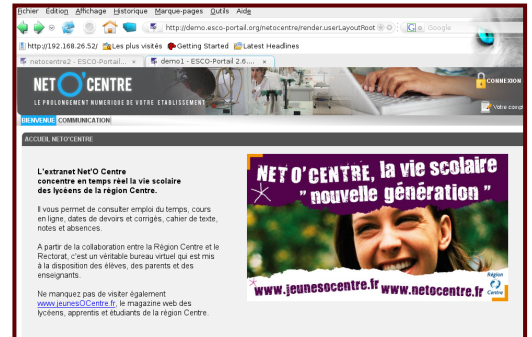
Fichier Édition Affichage Historique Marque-pages Outils Aide

http://demo.esco-portail.org/netocentre/render.userLayoutRoot

Google

http://192.168.26.52/ Les plus visités Getting Started Latest Headlines

netocentre2 - ESCO-Portail ... demo1 - ESCO-Portail 2.6....

NET O' CENTRE

LE PROLONGEMENT NUMERIQUE DE VOTRE ETABLISSEMENT

CONNEXION

Votre compte

BIENVENUE COMMUNICATION

ACCUEIL NET'O'CENTRE

L'extranet Net'O Centre concentre en temps réel la vie scolaire des lycéens de la région Centre.

Il vous permet de consulter emploi du temps, cours en ligne, dates de devoirs et corrigés, cahier de texte, notes et absences.

A partir de la collaboration entre la Région Centre et le Rectorat, c'est un véritable bureau virtuel qui est mis à la disposition des élèves, des parents et des enseignants.

Ne manquez pas de visiter également www.jeunesOCentre.fr, le magazine web des lycéens, apprentis et étudiants de la région Centre.

NET O' CENTRE, la vie scolaire " nouvelle génération "

www.jeunesocentre.fr www.netocentre.fr

Région Centre